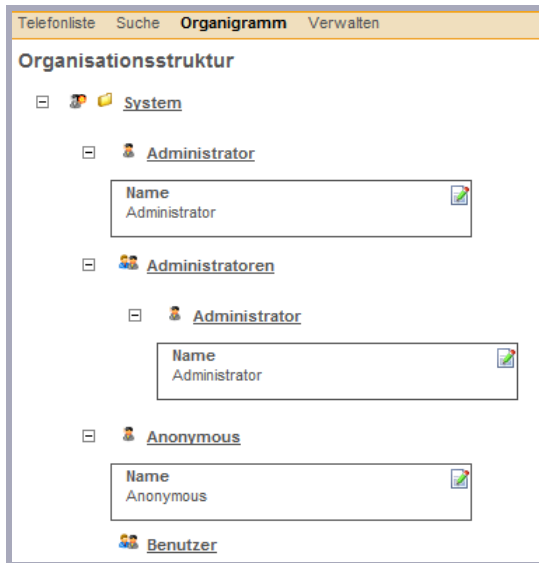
Telefonliste Suche **Organigramm** Verwalten

Organisationsstruktur

⊟ System

⊟ Administrator

Name
Administrator

⊟ Administratoren

⊟ Administrator

Name
Administrator

⊟ Anonymous

Name
Anonymous

Benutzer